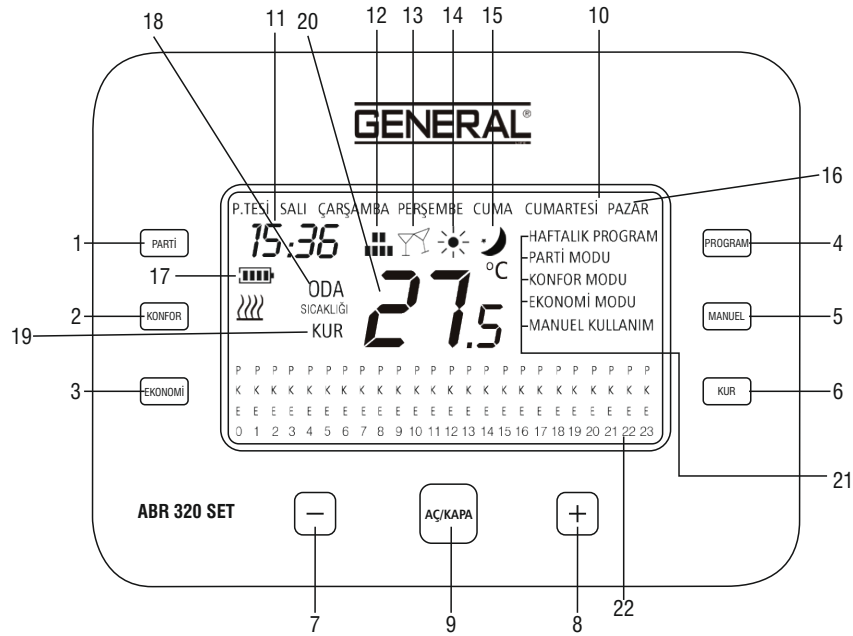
18 11 20 12 13 14 15 10

GENERAL®

16

P.TESİ SALI ÇARŞAMBA PERŞEMBE CUMA CUMARTESİ PAZAR

1 PARTİ

15:36

HAFTALIK PROGRAM
PARTİ MODU
KONFOR MODU
EKONOMİ MODU
MANUEL KULLANIM

PROGRAM 4

17

ODA
SICAKLIĞI

°C

27.5

2 KONFOR

MANUEL 5

19 KUR

| P | P | P | P | P | P | P | P | P | P | P | P | P | P | P | P | P | P | P | P | P | P | P | P |
|---|---|---|---|---|---|---|---|---|---|---|---|---|---|---|---|---|---|---|---|---|---|---|---|
| K | K | K | K | K | K | K | K | K | K | K | K | K | K | K | K | K | K | K | K | K | K | K | K |
| E | E | E | E | E | E | E | E | E | E | E | E | E | E | E | E | E | E | E | E | E | E | E | E |
| 0 | 1 | 2 | 3 | 4 | 5 | 6 | 7 | 8 | 9 | 10 | 11 | 12 | 13 | 14 | 15 | 16 | 17 | 18 | 19 | 20 | 21 | 22 | 23 |

3 EKONOMİ

KUR 6

21

ABR 320 SET

−

AÇ/KAPA

+

7 9 8 22